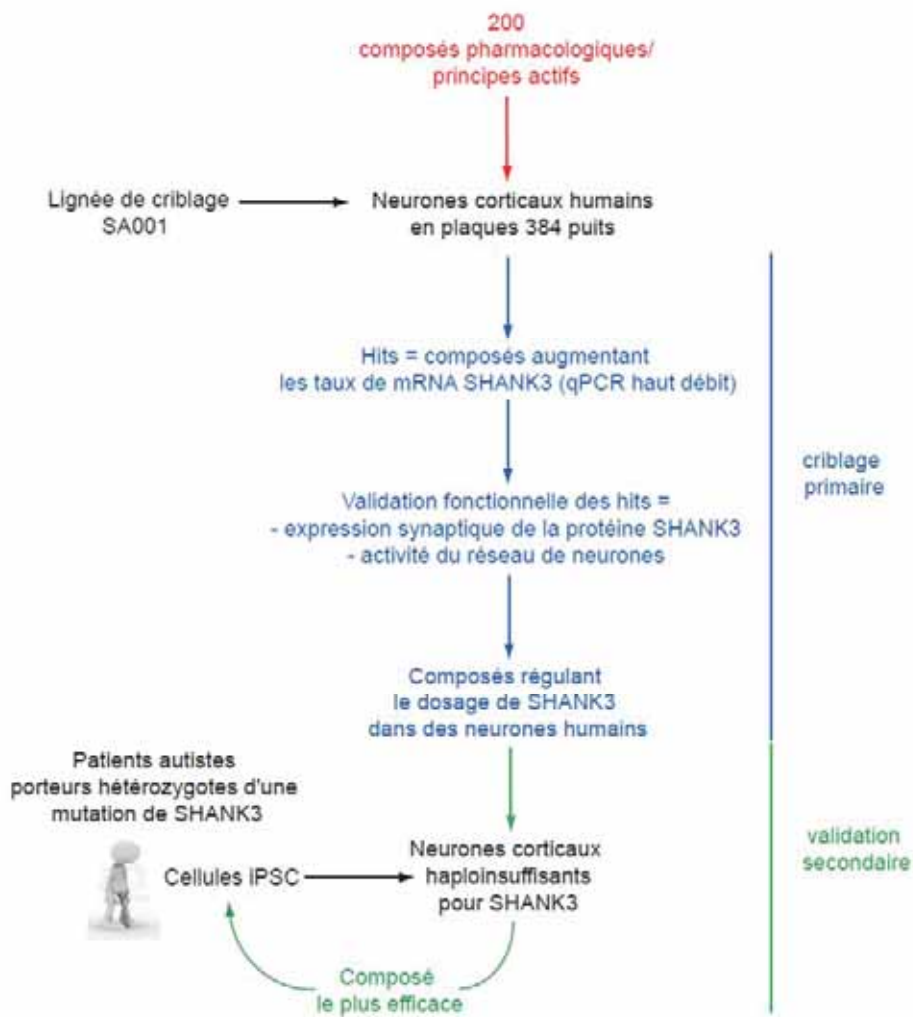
200
composés pharmacologiques/
principes actifs

Lignée de criblage
SA001

Neurones corticaux humains
en plaques 384 puits

Hits = composés augmentant
les taux de mRNA SHANK3 (qPCR haut débit)

Validation fonctionnelle des hits =
- expression synaptique de la protéine SHANK3
- activité du réseau de neurones

Composés régulant
le dosage de SHANK3
dans des neurones humains

criblage
primaire

Patients autistes
porteurs hétérozygotes d'une
mutation de SHANK3

Cellules iPSC

Neurones corticaux
haploinsuffisants
pour SHANK3

validation
secondaire

Composé
le plus efficace